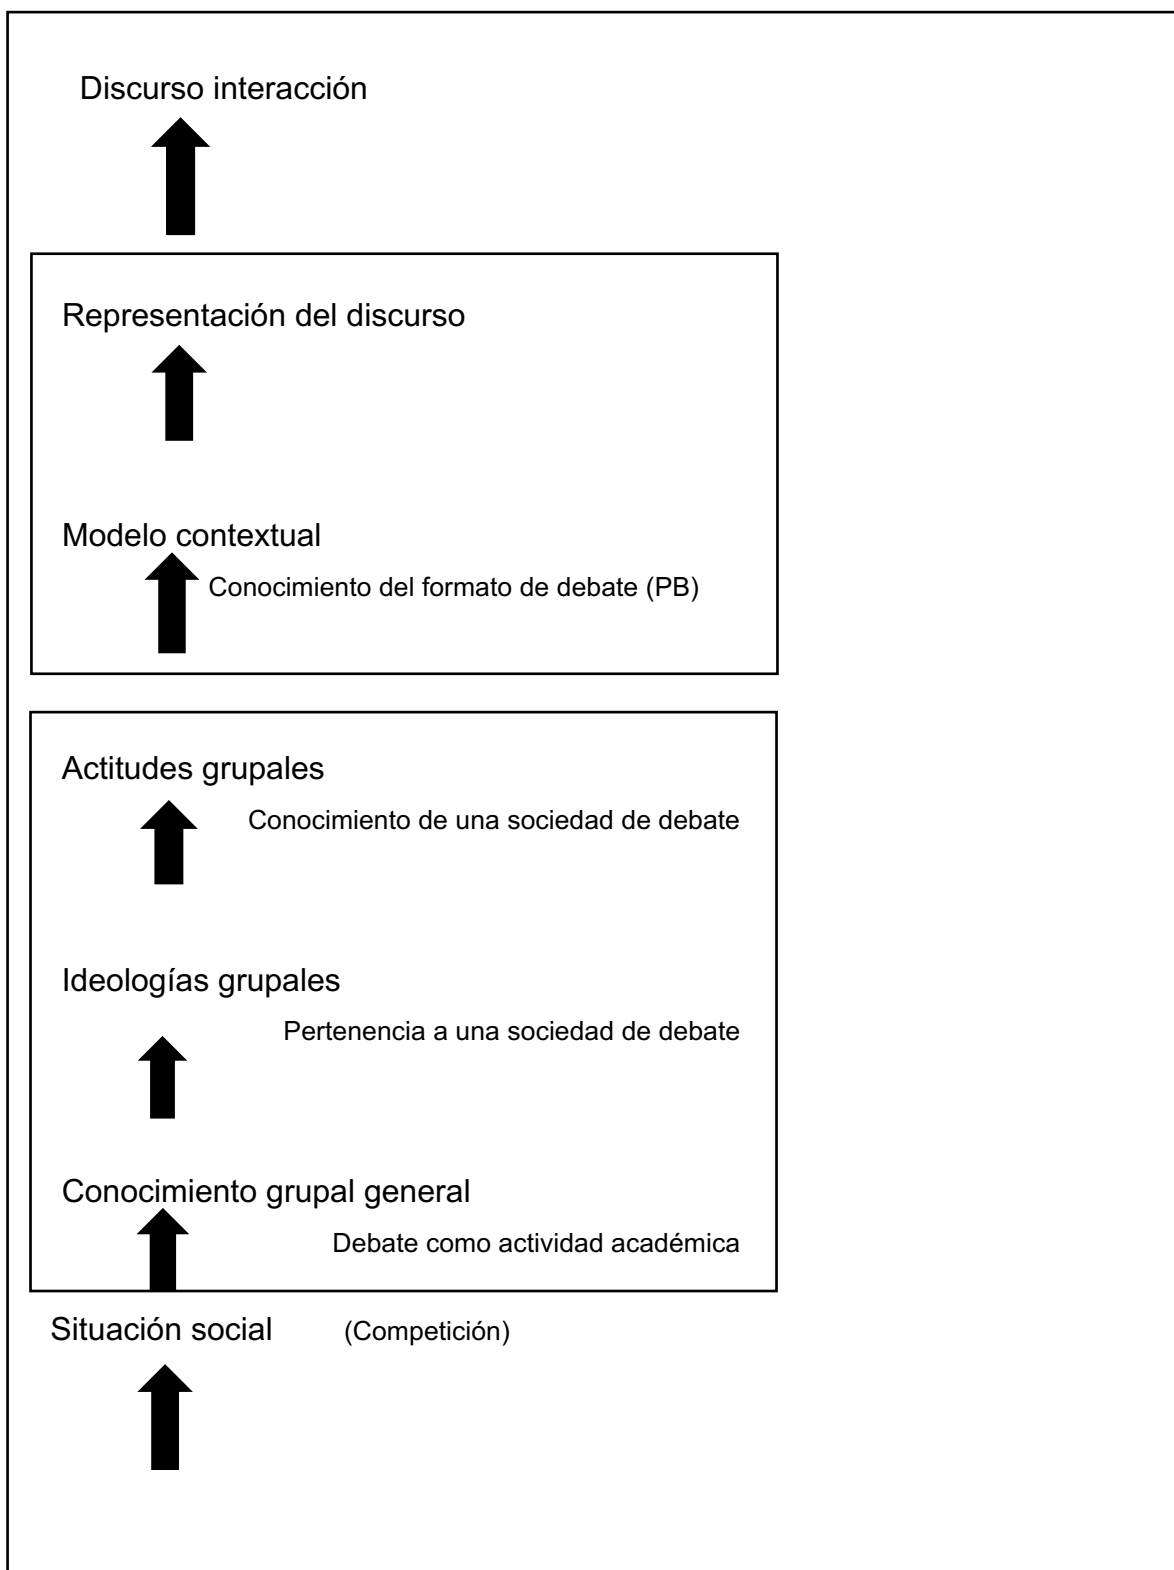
Discurso interacción

Representación del discurso

Modelo contextual

Conocimiento del formato de debate (PB)

Actitudes grupales

Conocimiento de una sociedad de debate

Ideologías grupales

Pertenencia a una sociedad de debate

Conocimiento grupal general

Debate como actividad académica

Situación social (Competición)